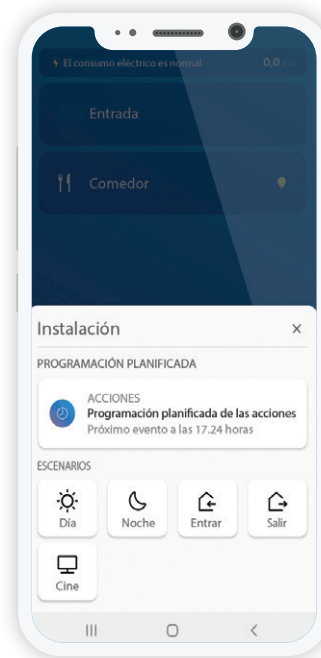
El consumo eléctrico es normal 0,0 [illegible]

Entrada

Comedor

Instalación ×

PROGRAMACIÓN PLANIFICADA

ACCIONES
Programación planificada de las acciones
Próximo evento a las 17.24 horas

ESCENARIOS

Día
Noche
Entrar
Salir
Cine